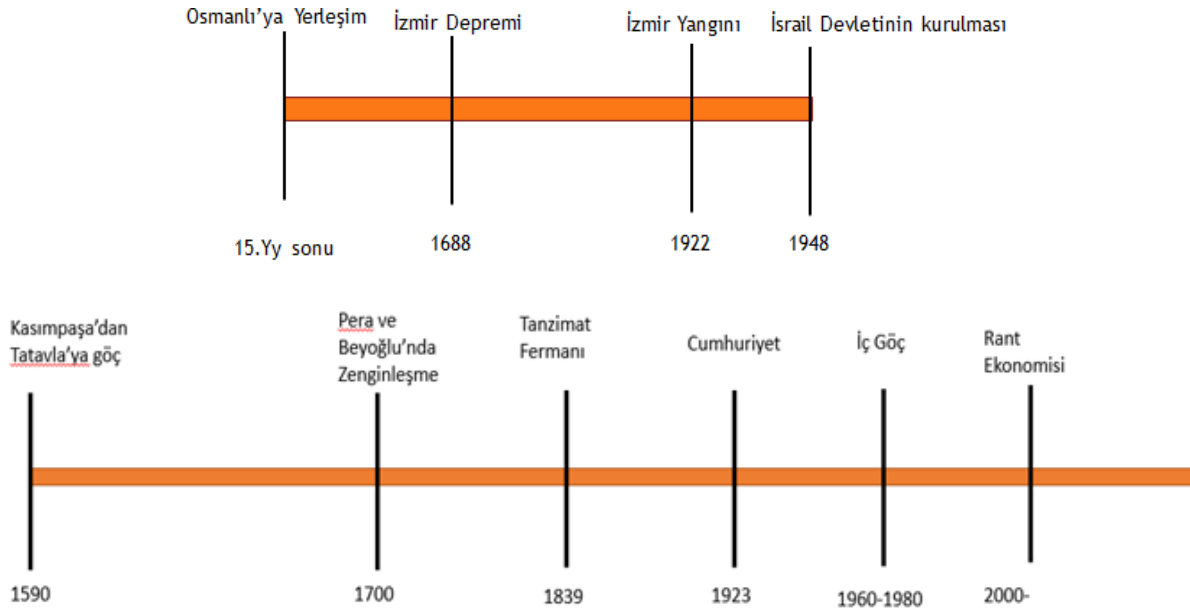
Osmanlı'ya Yerleşim
İzmir Depremi
İzmir Yangını
İsrail Devletinin kurulması

15.Yy sonu
1688
1922
1948

Kasımpaşa'dan Tatavla'ya göç
Pera ve Beyoğlu'nda Zenginleşme
Tanzimat Fermanı
Cumhuriyet
İç Göç
Rant Ekonomisi

1590
1700
1839
1923
1960-1980
2000-